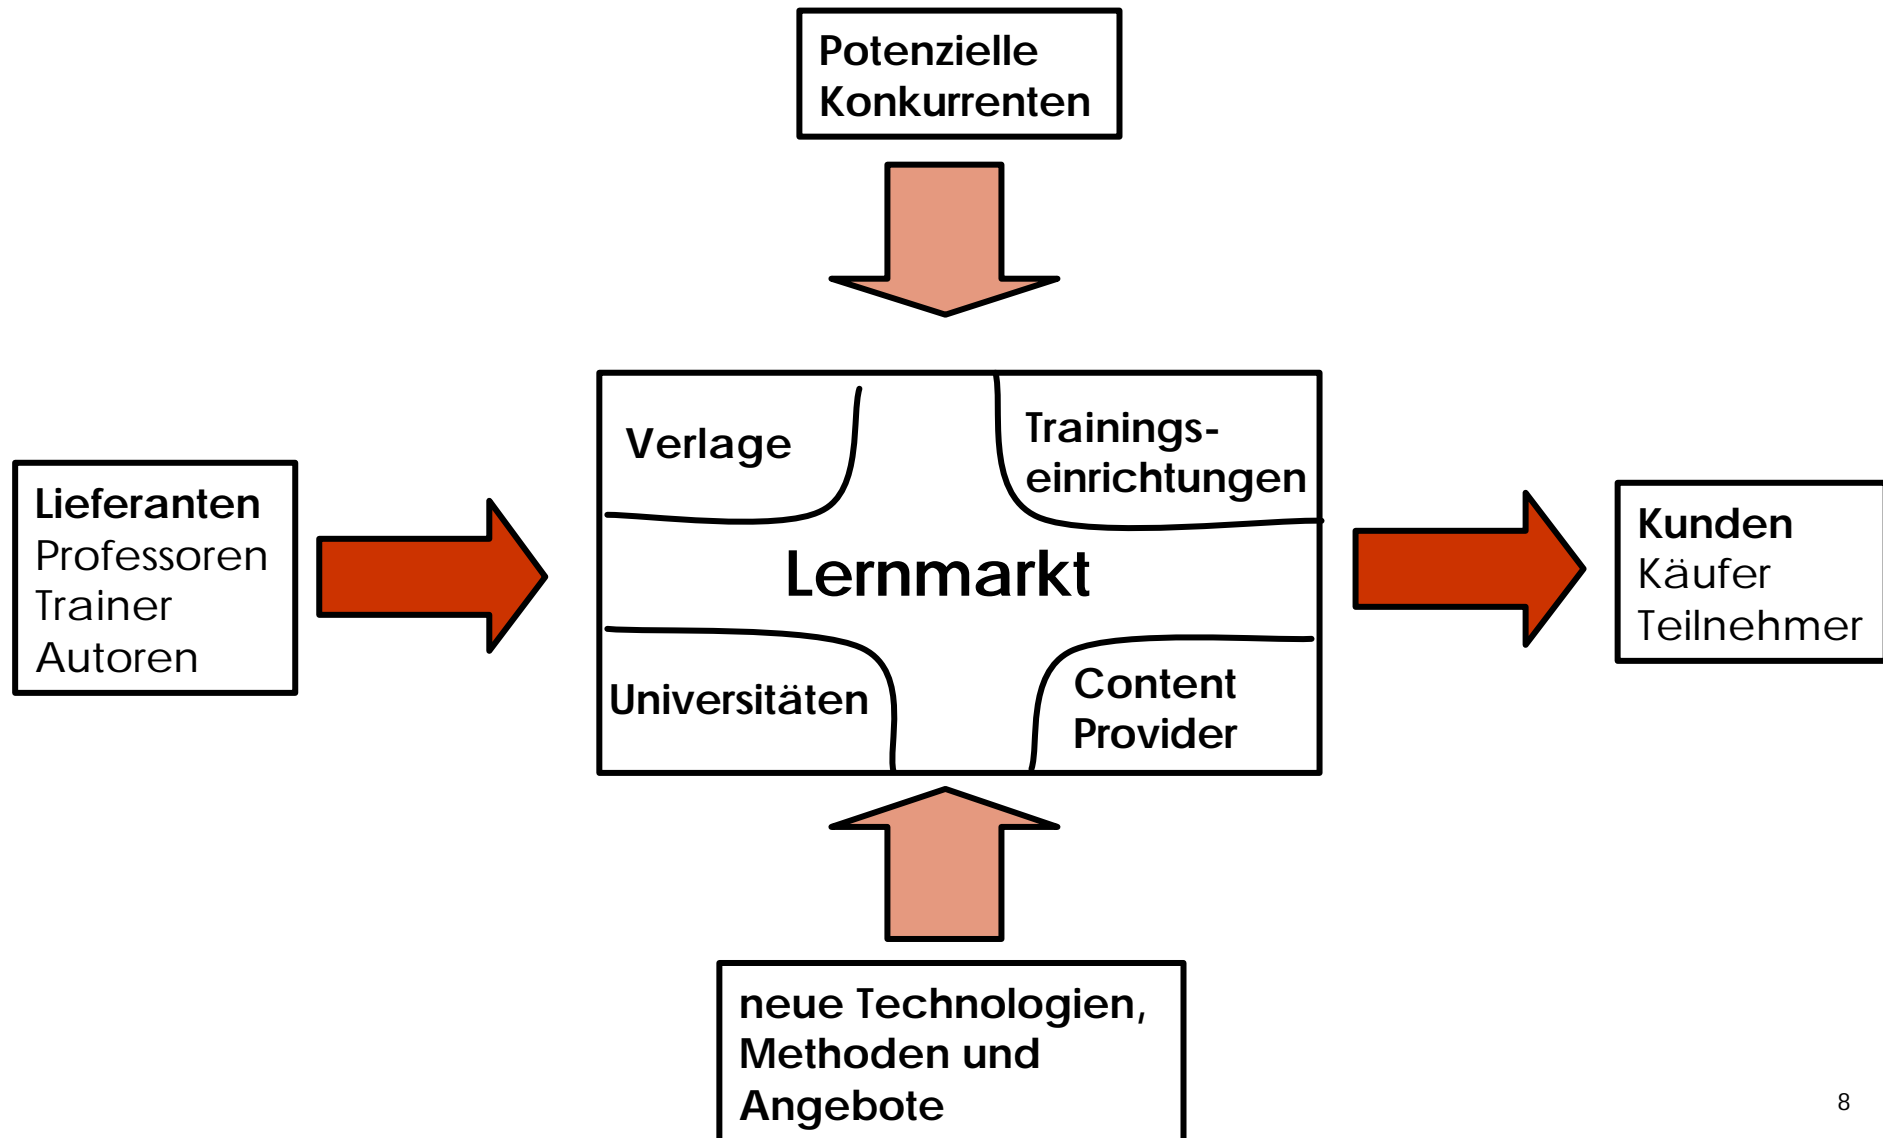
Potenzielle Konkurrenten

Lieferanten
Professoren
Trainer
Autoren

Verlage

Trainings-einrichtungen

Lernmarkt

Universitäten

Content Provider

Kunden
Käufer
Teilnehmer

neue Technologien, Methoden und Angebote

8